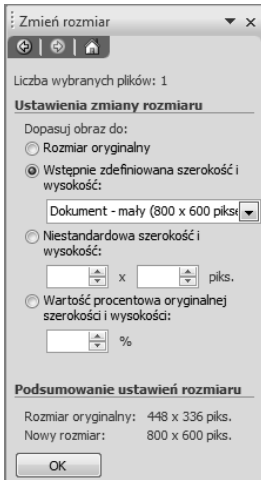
Zmień rozmiar

Liczba wybranych plików: 1

Ustawienia zmiany rozmiaru

Dopasuj obraz do:

Rozmiar oryginalny

Wstępnie zdefiniowana szerokość i wysokość:

Dokument - mały (800 x 600 pikse

Niestandardowa szerokość i wysokość:

x piks.

Wartość procentowa oryginalnej szerokości i wysokości:

%

Podsumowanie ustawień rozmiaru

Rozmiar oryginalny: 448 x 336 piks.

Nowy rozmiar: 800 x 600 piks.

OK